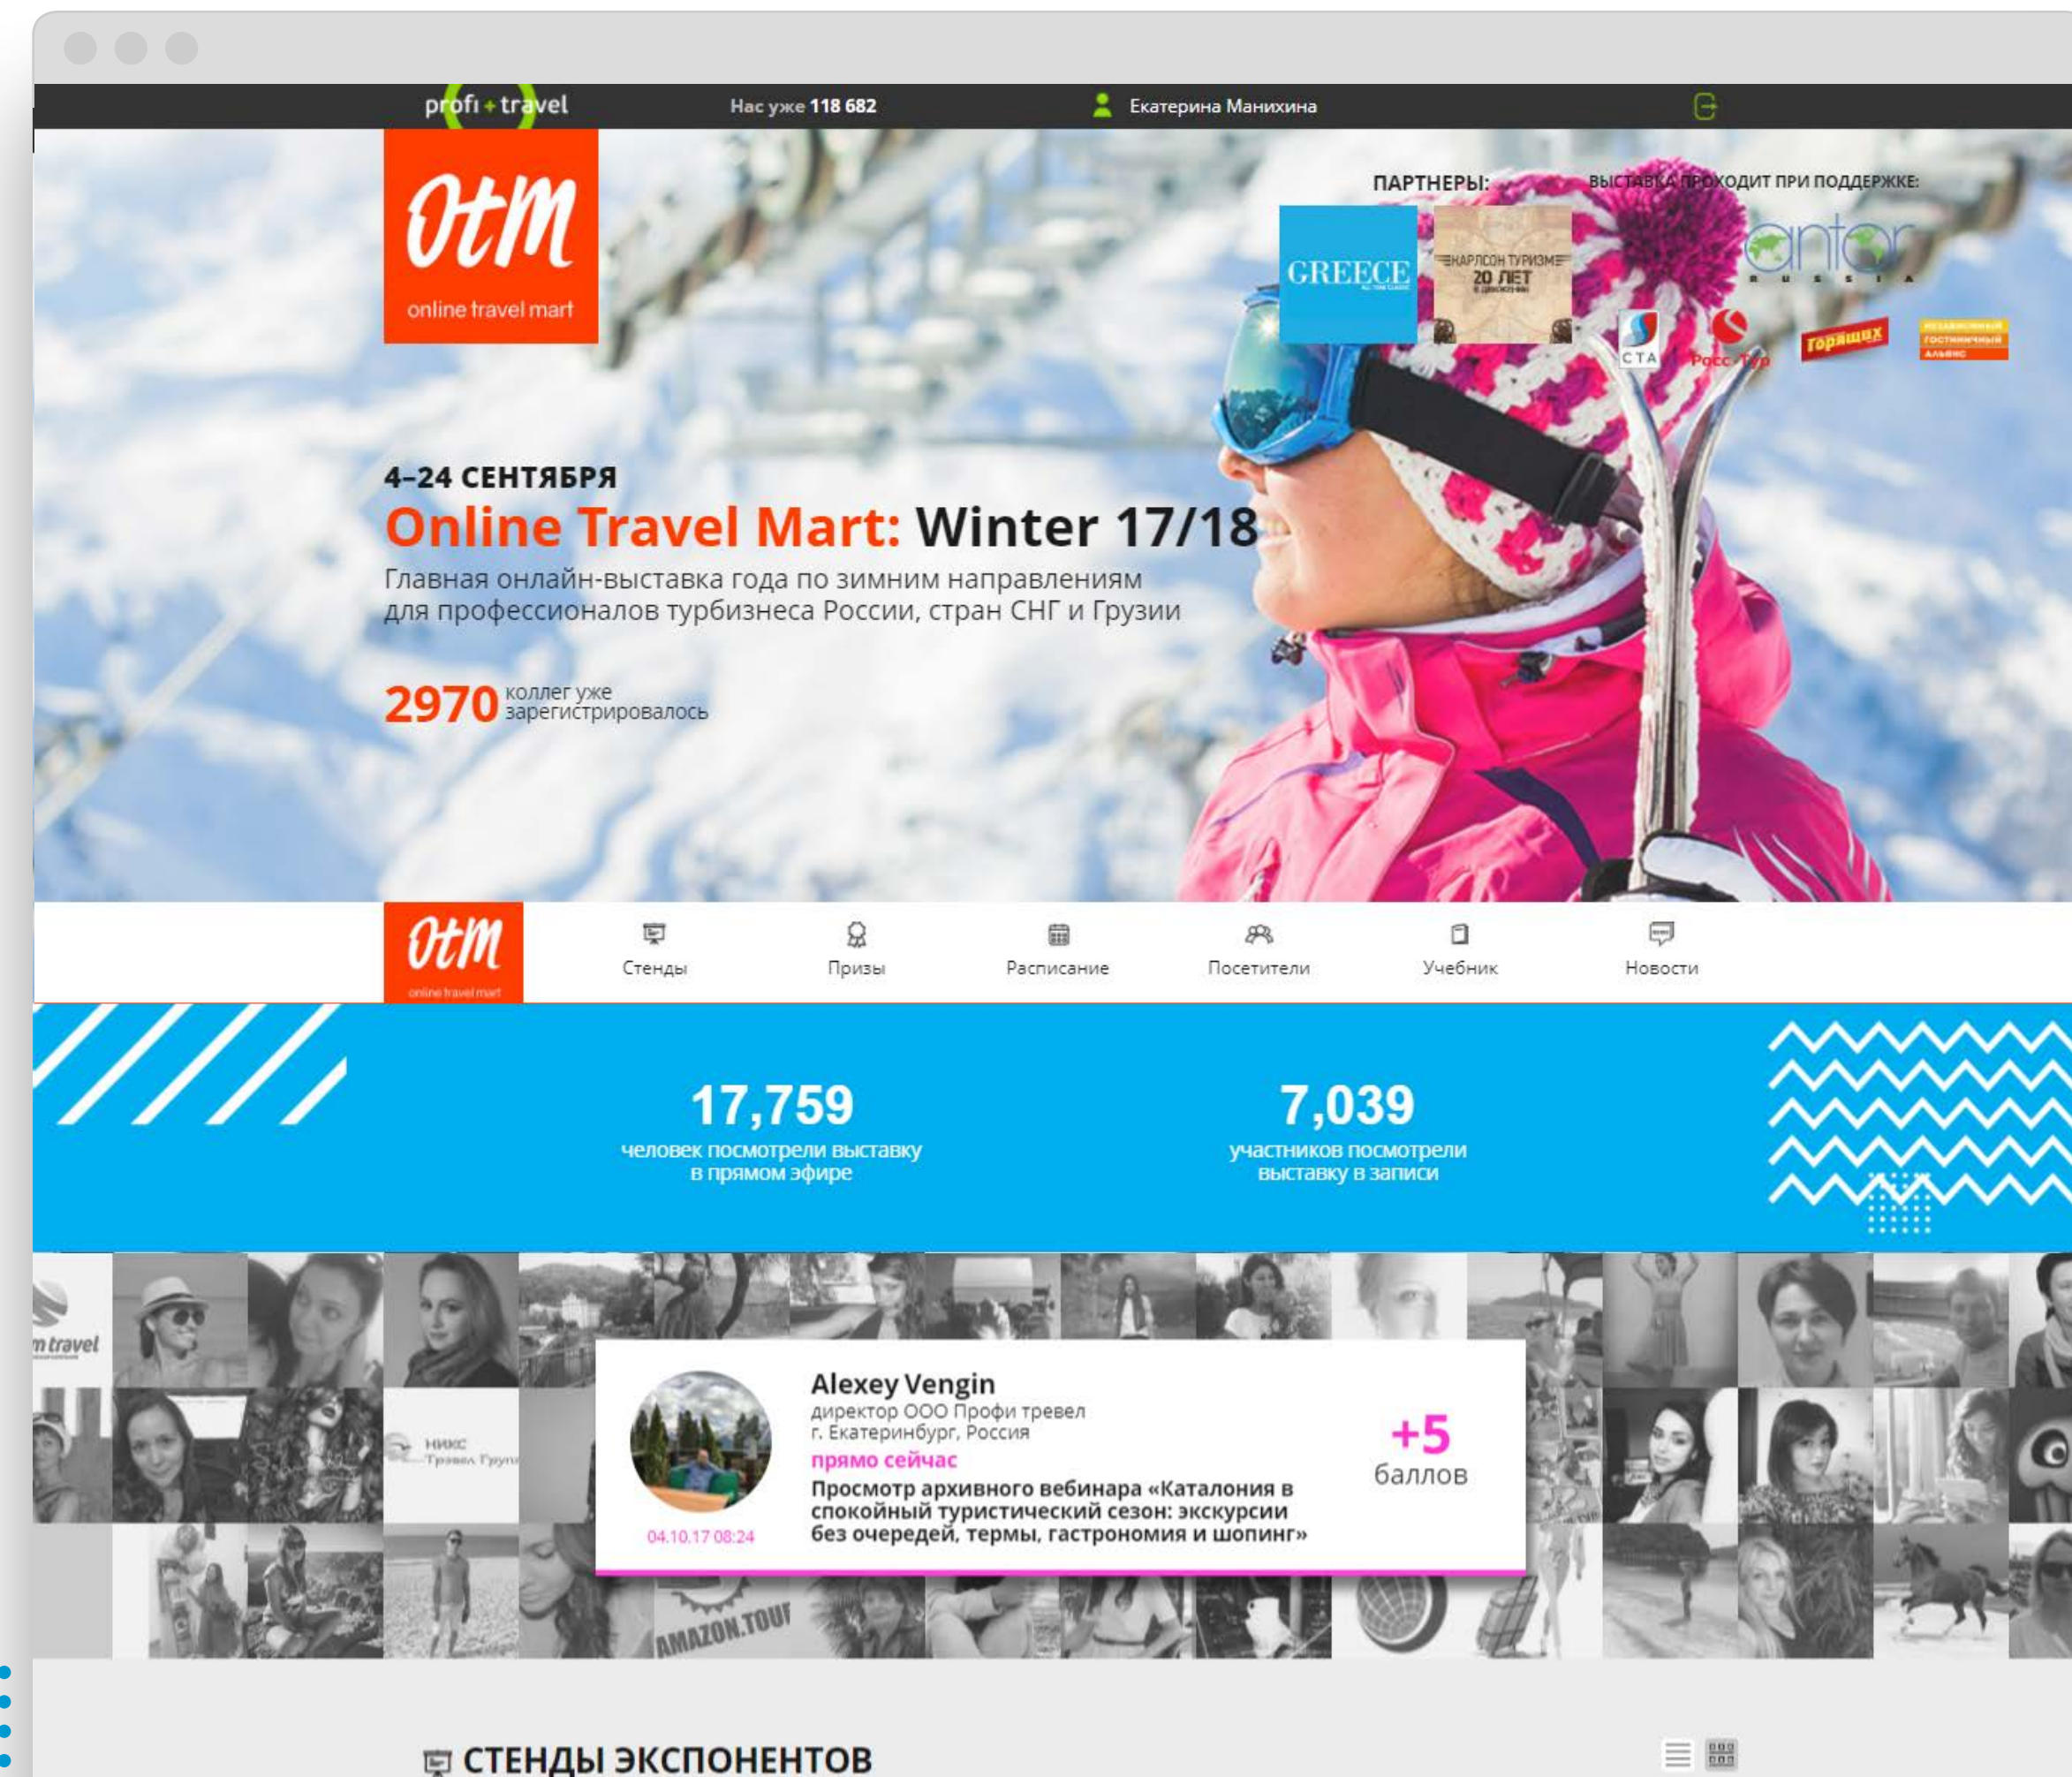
profi + travel Нас уже 118 682 Екатерина Манихина

OtM
online travel mart

ПАРТНЕРЫ: ВЫСТАВКА ПРОХОДИТ ПРИ ПОДДЕРЖКЕ:

GREECE

КАРЛСОН ТУРИЗМ 20 ЛЕТ

antor RUSSIA

СТА Росс-Тур Горящих

4–24 СЕНТЯБРЯ
Online Travel Mart: Winter 17/18
Главная онлайн-выставка года по зимним направлениям для профессионалов турбизнеса России, стран СНГ и Грузии

2970 коллег уже зарегистрировалось

OtM
online travel mart

Стенды Призы Расписание Посетители Учебник Новости

17,759
человек посмотрели выставку в прямом эфире

7,039
участников посмотрели выставку в записи

Alexey Vengin
директор ООО Профи тревел
г. Екатеринбург, Россия
прямо сейчас
Просмотр архивного вебинара «Каталония в спокойный туристический сезон: экскурсии без очередей, термы, гастрономия и шопинг»

+5
баллов

04.10.17 08:24

AMAZON.TOUR

СТЕНДЫ ЭКСПОНЕНТОВ